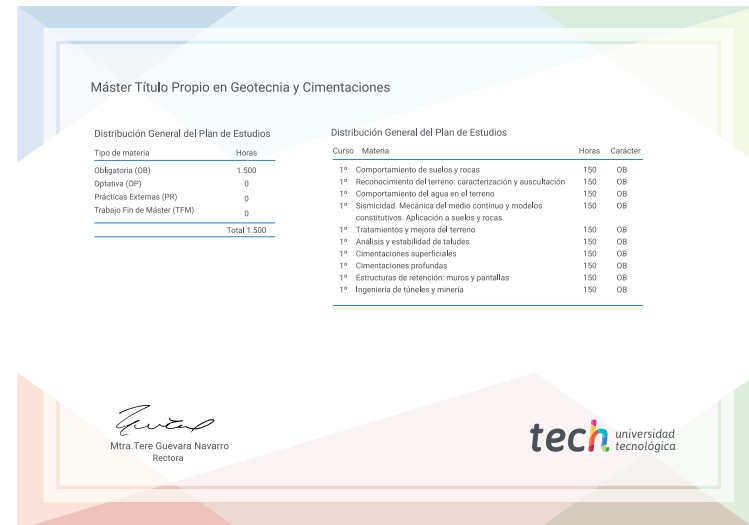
Máster Título Propio en Geotecnia y Cimentaciones

Distribución General del Plan de Estudios

| Tipo de materia | Horas |
|---|---|
| Obligatoria (OB) | 1.500 |
| Optativa (OP) | 0 |
| Prácticas Externas (PR) | 0 |
| Trabajo Fin de Máster (TFM) | 0 |
| | Total 1.500 |

Distribución General del Plan de Estudios

| Curso | Materia | Horas | Carácter |
|---|---|---|---|
| 1º | Comportamiento de suelos y rocas | 150 | OB |
| 1º | Reconocimiento del terreno: caracterización y auscultación | 150 | OB |
| 1º | Comportamiento del agua en el terreno | 150 | OB |
| 1º | Sismicidad. Mecánica del medio continuo y modelos constitutivos. Aplicación a suelos y rocas | 150 | OB |
| 1º | Tratamientos y mejora del terreno | 150 | OB |
| 1º | Análisis y estabilidad de taludes | 150 | OB |
| 1º | Cimentaciones superficiales | 150 | OB |
| 1º | Cimentaciones profundas | 150 | OB |
| 1º | Estructuras de retención: muros y pantallas | 150 | OB |
| 1º | Ingeniería de túneles y minería | 150 | OB |

Mtra.Tere Guevara Navarro
Rectora

tech universidad tecnológica